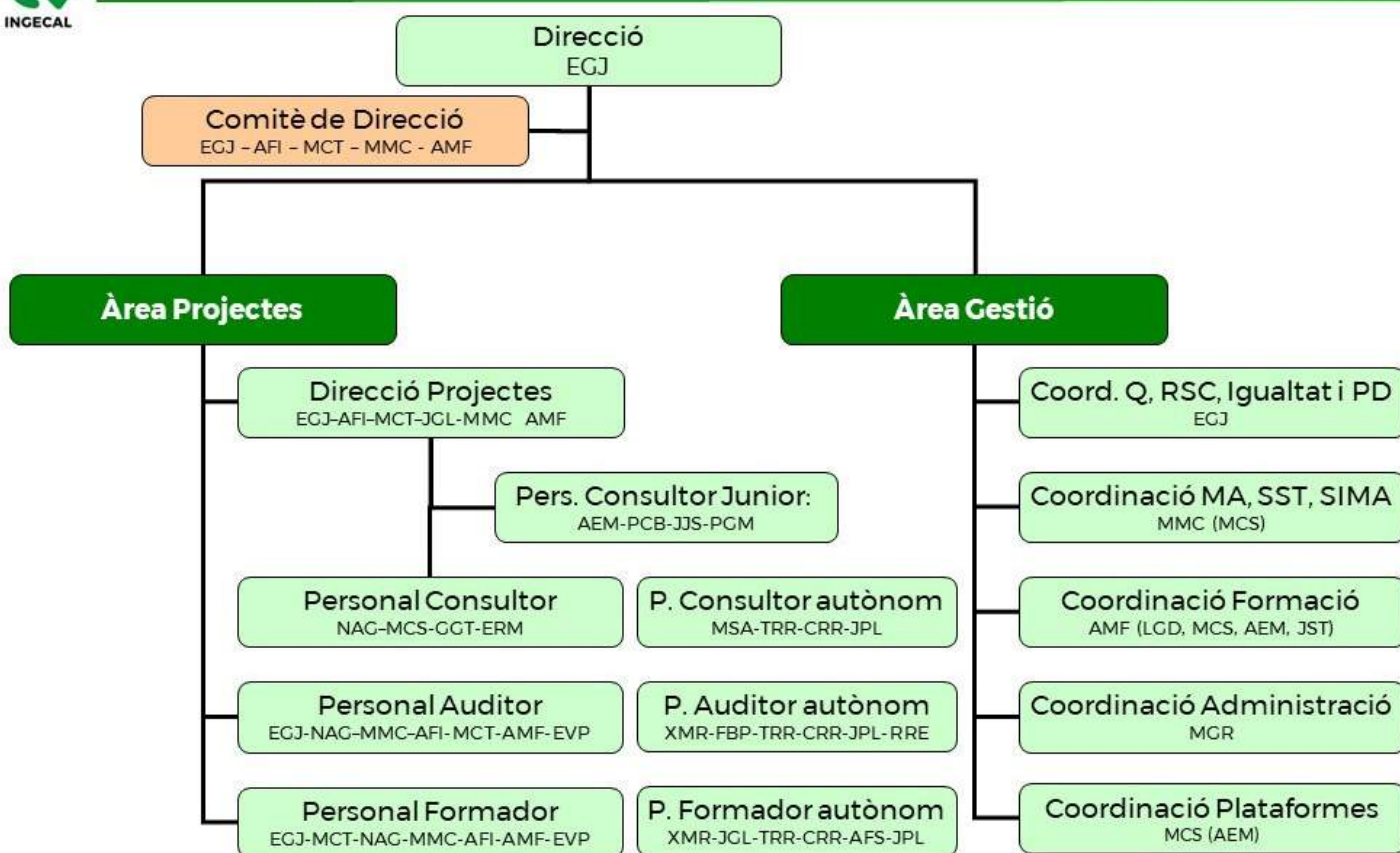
INGECAL

Direcció
EGJ

Comitè de Direcció
EGJ – AFI – MCT – MMC - AMF

Àrea Projectes

Direcció Projectes
EGJ-AFI-MCT-JGL-MMC AMF

Pers. Consultor Junior:
AEM-PCB-JJS-PGM

Personal Consultor
NAG-MCS-GGT-ERM

P. Consultor autònom
MSA-TRR-CRR-JPL

Personal Auditor
EGJ-NAG-MMC-AFI-MCT-AMF-EVP

P. Auditor autònom
XMR-FBP-TRR-CRR-JPL-RRE

Personal Formador
EGJ-MCT-NAG-MMC-AFI-AMF-EVP

P. Formador autònom
XMR-JGL-TRR-CRR-AFS-JPL

Àrea Gestió

Coord. Q, RSC, Igualtat i PD
EGJ

Coordinació MA, SST, SIMA
MMC (MCS)

Coordinació Formació
AMF (LGD, MCS, AEM, JST)

Coordinació Administració
MGR

Coordinació Plataformes
MCS (AEM)